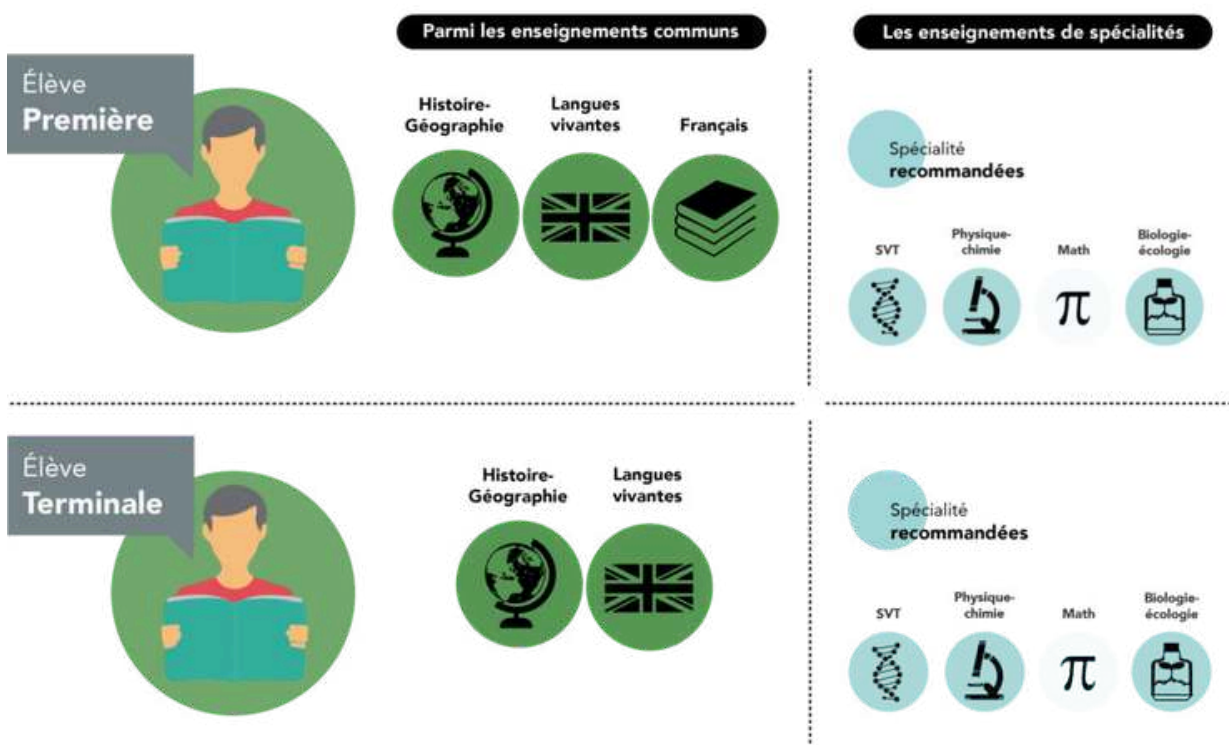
Parmi les enseignements communs

Les enseignements de spécialités

Élève
Première

Histoire-Géographie

Langues vivantes

Français

Spécialité
recommandées

SVT

Physique-chimie

Math

Biologie-écologie

$\pi$

Élève
Terminale

Histoire-Géographie

Langues vivantes

Spécialité
recommandées

SVT

Physique-chimie

Math

Biologie-écologie

$\pi$